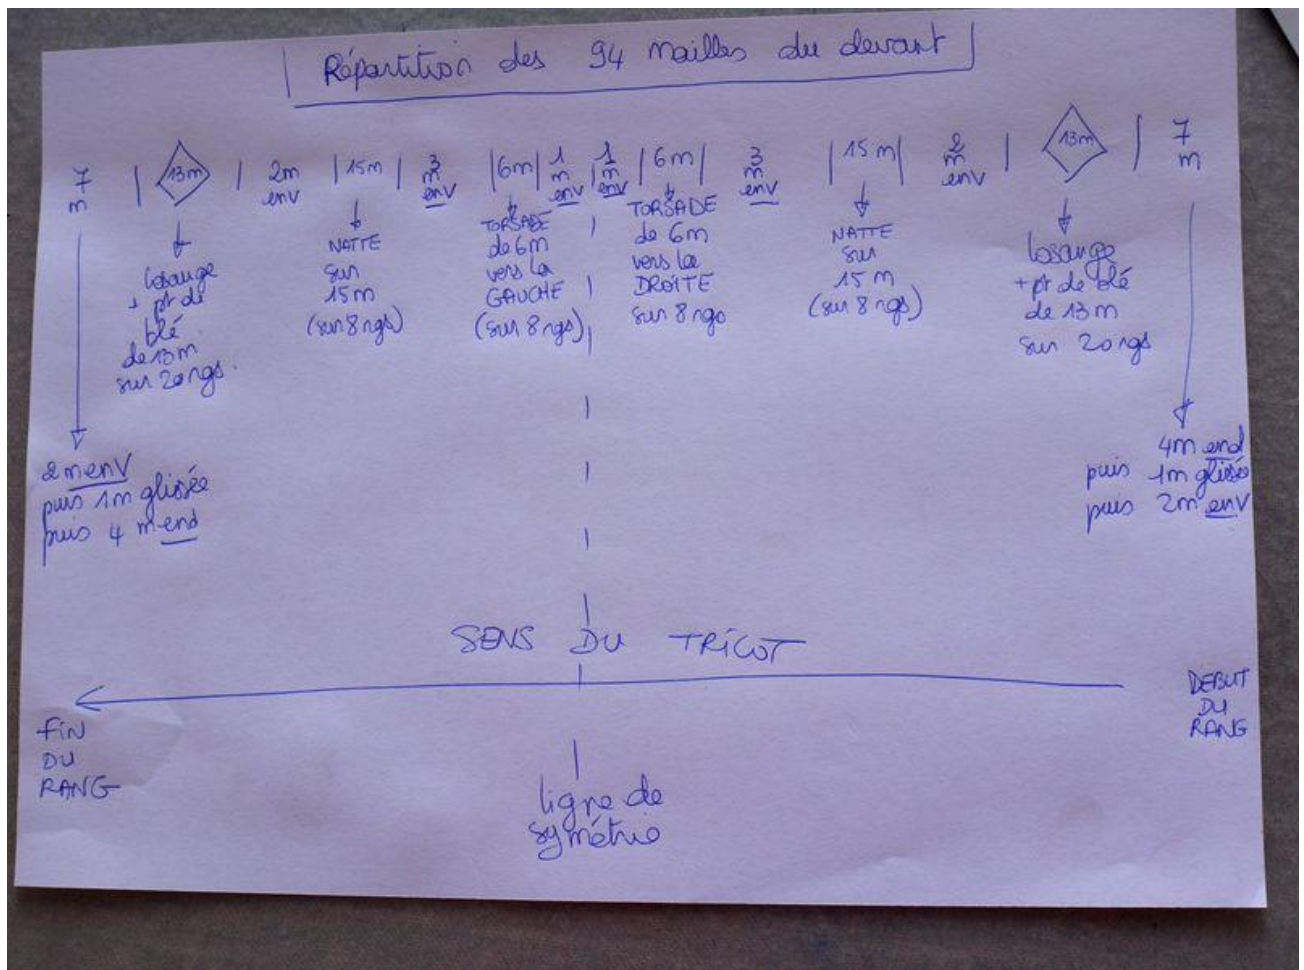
Répartition des 94 mailles du devant

7 m | 13m | 2m env | 15m | 3 m env | 6m | 1 m env | 1 m env | 6m | 3 m env | 15 m | 2 m env | 13m | 7 m

losange + pt de blé de 13m sur 20 rgs.

NATTE sur 15m (sur 8 rgs)

TORSADE de 6m vers la GAUCHE (sur 8 rgs)

TORSADE de 6m vers la DROITE sur 8 rgs

NATTE sur 15 m (sur 8 rgs)

losange + pt de blé de 13 m sur 20 rgs

2 m env puis 1m glissée puis 4 m end

4m end puis 1m glissée puis 2m env

SENS DU TRICOT

FIN DU RANG

DEBUT DU RANG

ligne de symétrie